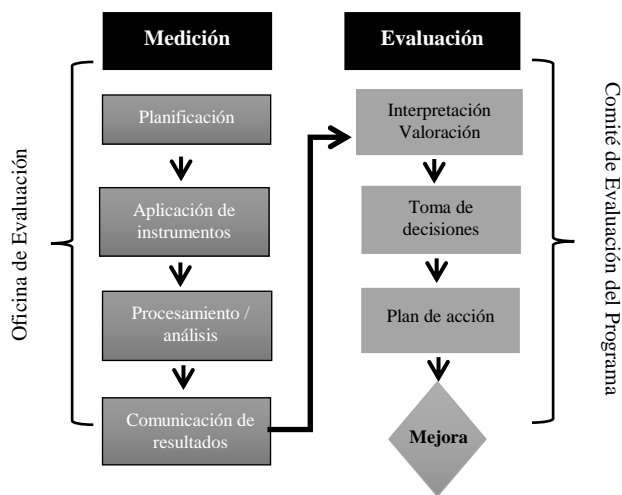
Oficina de Evaluación

Medición

Planificación

Aplicación de instrumentos

Procesamiento / análisis

Comunicación de resultados

Evaluación

Interpretación Valoración

Toma de decisiones

Plan de acción

Mejora

Comité de Evaluación del Programa